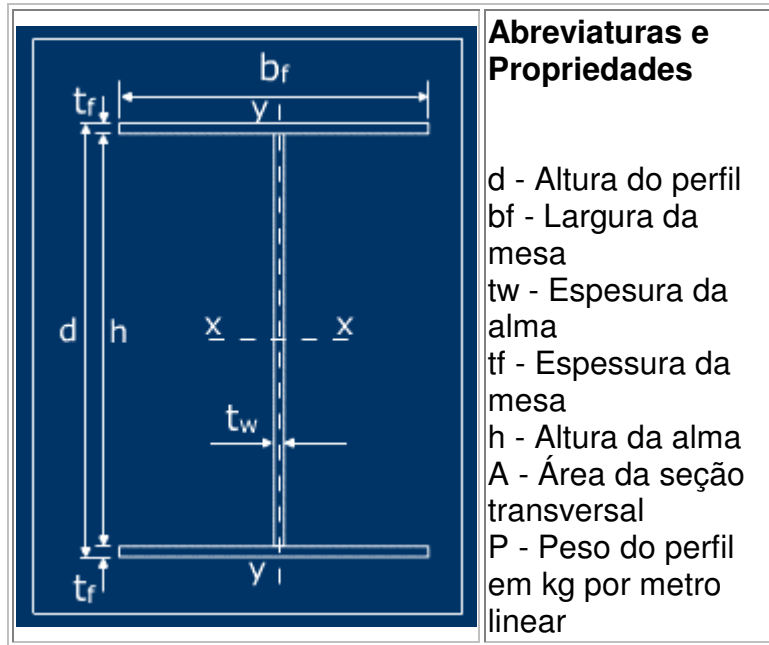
$b_f$
$t_f$
y
d
h
x
x
$t_w$
y
$t_f$

**Abreviaturas e Propriedades**

d - Altura do perfil
bf - Largura da mesa
tw - Espesura da alma
tf - Espessura da mesa
h - Altura da alma
A - Área da seção transversal
P - Peso do perfil em kg por metro linear